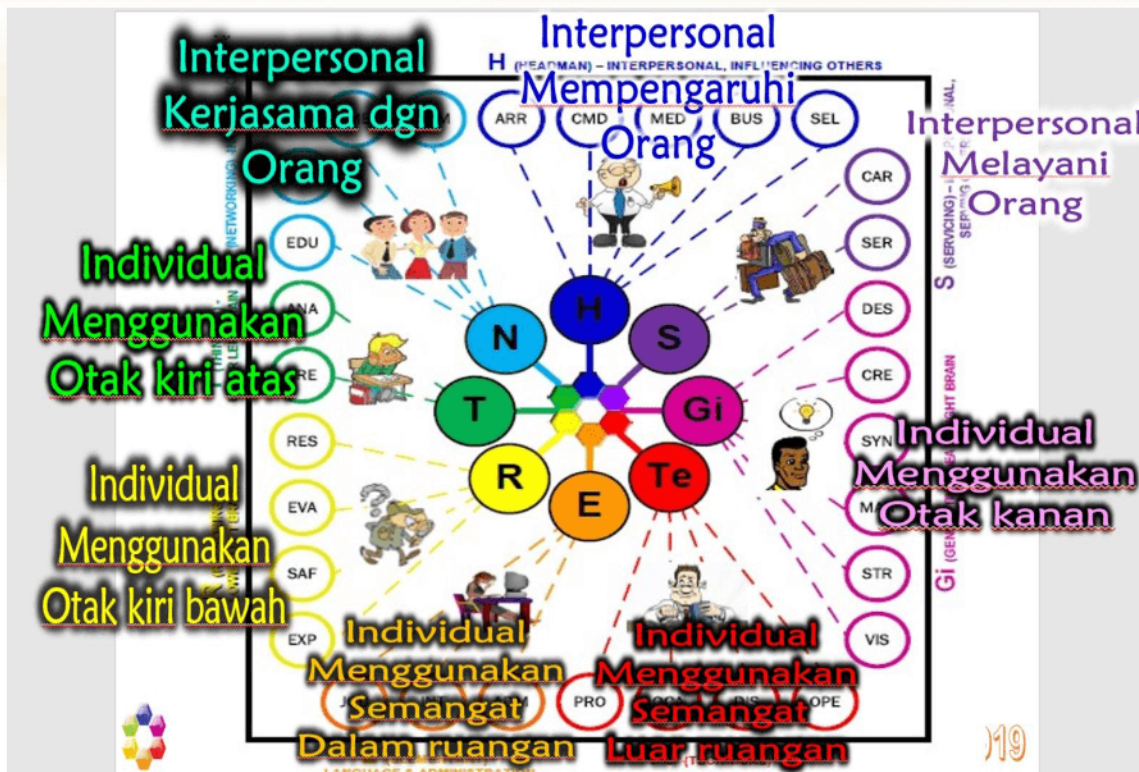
Interpersonal
H (HEADMAN) – INTERPERSONAL, INFLUENCING OTHERS
Interpersonal Mempengaruhi Orang

ARR
CMD
MED
BUS
SEL

Interpersonal Kerjasama dgn Orang

Interpersonal Melayani Orang

S (SERVICING) – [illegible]

CAR
SER
DES
CRE
SYN
MA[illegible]
STR
VIS

EDU
ANA
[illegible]RE
RES
EVA
SAF
EXP

Individual Menggunakan Otak kiri atas

Individual Menggunakan Otak kiri bawah

Individual Menggunakan Otak kanan

Gi (GEN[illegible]

H
N
S
T
Gi
R
Te
E

Individual Menggunakan Semangat Dalam ruangan

Individual Menggunakan Semangat Luar ruangan

PRO
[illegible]OPE

LANGUAGE & ADMINISTRATION

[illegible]19